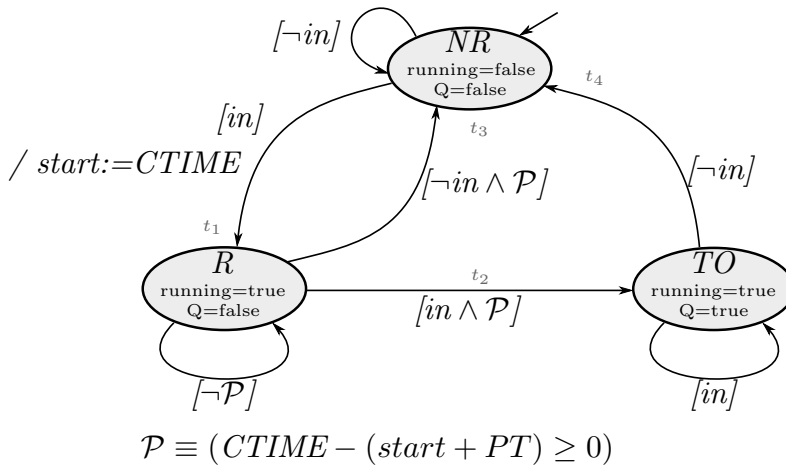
$[\neg in]$

$NR$
running=false
Q=false

$t_4$

$[in]$
/ start:=CTIME

$t_3$

$[\neg in \wedge \mathcal{P}]$

$[\neg in]$

$t_1$

$R$
running=true
Q=false

$t_2$

$[in \wedge \mathcal{P}]$

$TO$
running=true
Q=true

$[\neg \mathcal{P}]$

$[in]$

$\mathcal{P} \equiv (CTIME - (start + PT) \geq 0)$